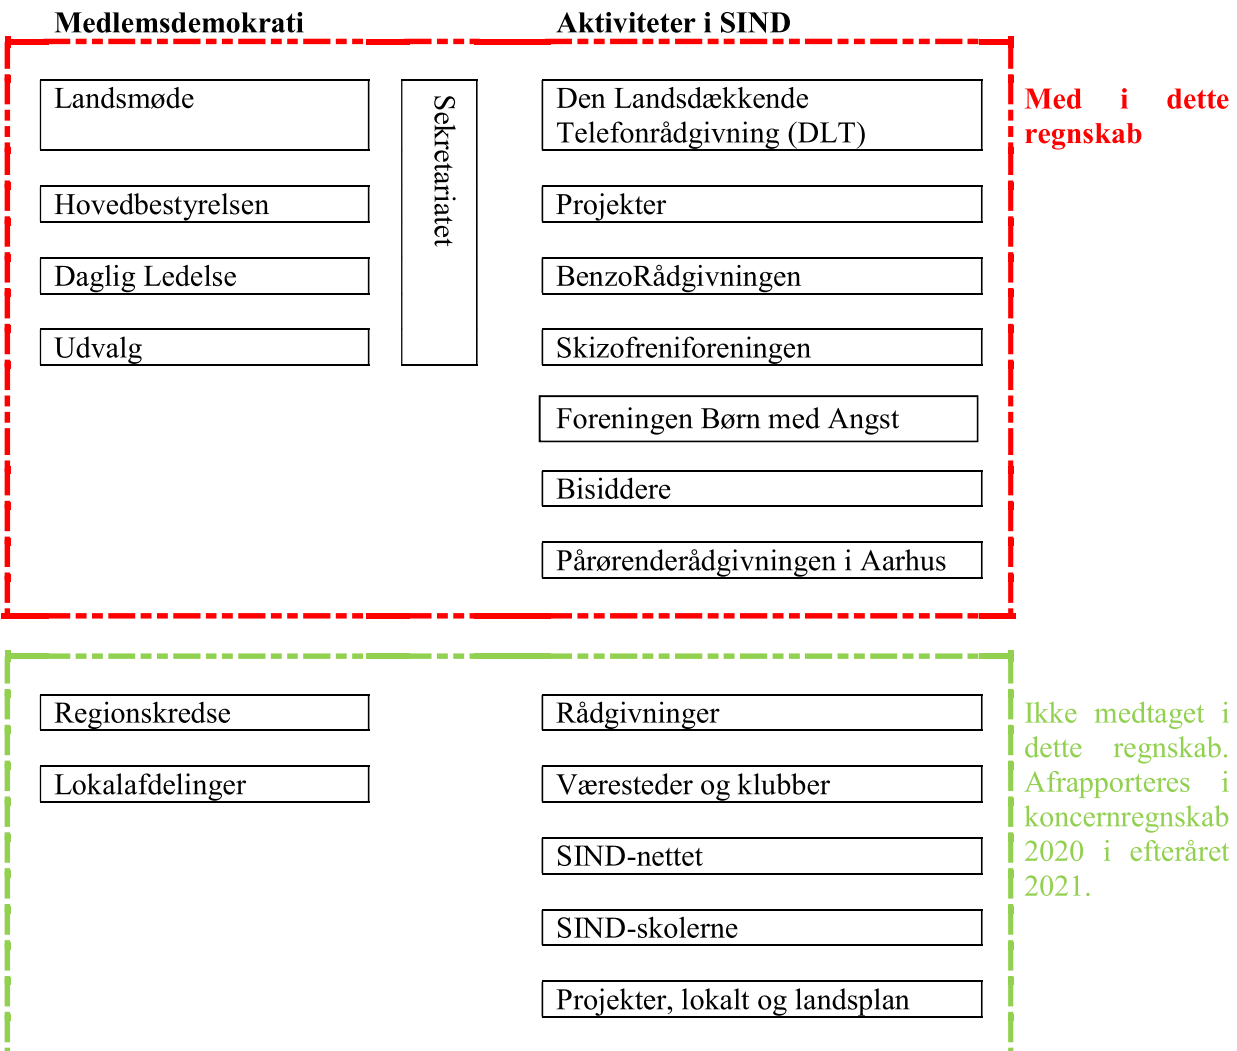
Medlemsdemokrati

Aktiviteter i SIND

Landsmøde

Hovedbestyrelsen

Daglig Ledelse

Udvalg

Sekretariatet

Den Landsdækkende Telefonrådgivning (DLT)

Projekter

BenzoRådgivningen

Skizofreniforeningen

Foreningen Børn med Angst

Bisiddere

Pårørenderådgivningen i Aarhus

Med i dette regnskab

Regionskredse

Lokalafdelinger

Rådgivninger

Væresteder og klubber

SIND-nettet

SIND-skolerne

Projekter, lokalt og landsplan

Ikke medtaget i dette regnskab. Afrapporteres i koncernregnskab 2020 i efteråret 2021.